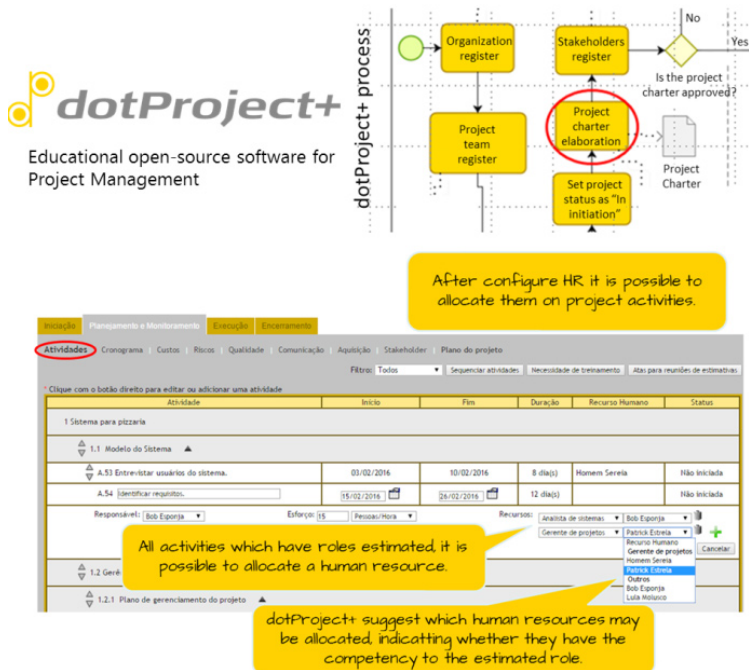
dotProject+

Educational open-source software for Project Management

dotProject+ process

Organization register

Stakeholders register

No

Yes

Is the project charter approved?

Project team register

Project charter elaboration

Project Charter

Set project status as "in initiation"

After configure HR it is possible to allocate them on project activities.

Iniciação | Planejamento e Monitoramento | Execução | Encerramento

Atividades | Cronograma | Custos | Riscos | Qualidade | Comunicação | Aquisição | Stakeholder | Plano do projeto

Filtro: Todos | Sequenciar atividades | Necessidade de treinamento | Atas para reuniões de estimativas

* Clique com o botão direito para editar ou adicionar uma atividade

| Atividade | Início | Fim | Duração | Recurso Humano | Status |
|---|---|---|---|---|---|
| 1 Sistema para pizzaria | | | | | |
| 1.1 Modelo do Sistema | | | | | |
| A.53 Entrevistar usuários do sistema. | 03/02/2016 | 10/02/2016 | 8 dia(s) | Homem Sereia | Não iniciada |
| A.54 Identificar requisitos. | 15/02/2016 | 26/02/2016 | 12 dia(s) | | Não iniciada |

Responsável: Bob Esponja | Esforço: 15 | Pessoas/Hora | Recursos: Analista de sistemas | Bob Esponja | Gerente de projetos | Patrick Estrela

Recurso Humano
Gerente de projetos
Homem Sereia
Patrick Estrela
Outros
Bob Esponja
Lula Molusco

Cancelar

1.2 Gerê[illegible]

1.2.1 Plano de gerenciamento do projeto

All activities which have roles estimated, it is possible to allocate a human resource.

dotProject+ suggest which human resources may be allocated, indicatting whether they have the competency to the estimated role.